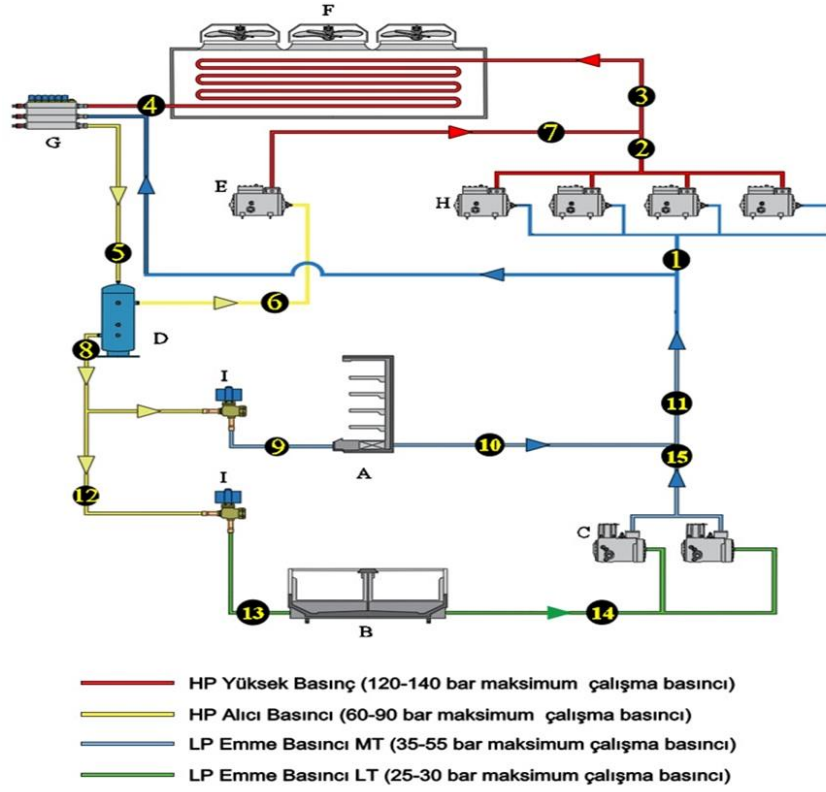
F

3

4

G

7

2

E

H

5

1

6

D

8

I

9

A

10

11

15

12

I

C

13

B

14

HP Yüksek Basınç (120-140 bar maksimum çalışma basıncı)

HP Alıcı Basıncı (60-90 bar maksimum çalışma basıncı)

LP Emme Basıncı MT (35-55 bar maksimum çalışma basıncı)

LP Emme Basıncı LT (25-30 bar maksimum çalışma basıncı)